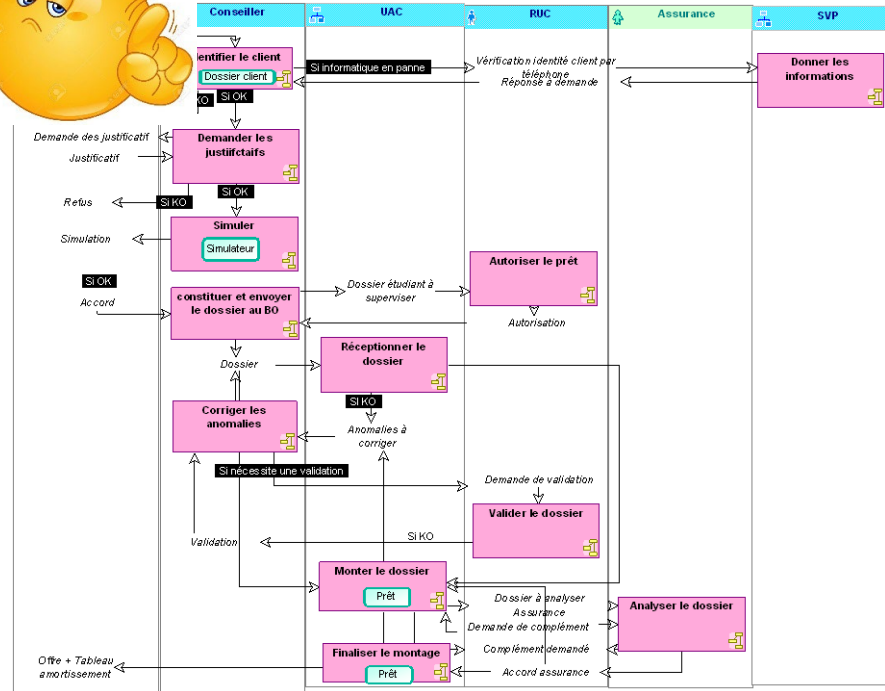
Conseiller
UAC
RUC
Assurance
SVP

entifier le client
Dossier client
Si informatique en panne
Vérification identité client par téléphone
Réponse à demande
Donner les informations
KO
Si OK

Demande des justificatif
Justificatif
Demander les justifcatifs
Si OK
Refus
Si KO

Simuler
Simulateur
Simulation

Si OK
Accord
constituer et envoyer le dossier au BO
Dossier étudiant à superviser
Autoriser le prêt
Autorisation

Dossier
Réceptionner le dossier
Si KO
Corriger les anomalies
Anomalies à corriger

Si nécessite une validation
Demande de validation
Valider le dossier
Si KO
Validation

Monter le dossier
Prêt
Dossier à analyser
Assurance
Demande de complément
Analyser le dossier
Complément demandé

Offre + Tableau amortissement
Finaliser le montage
Prêt
Accord assurance